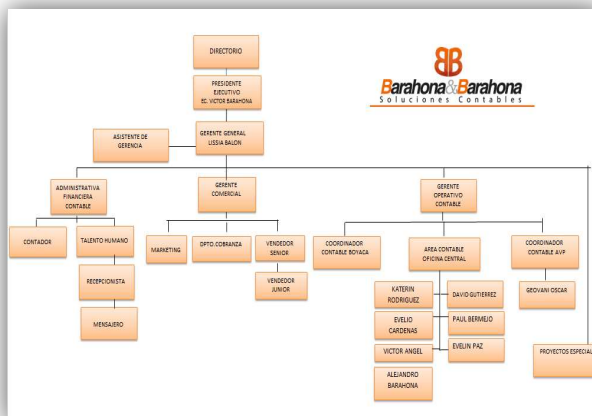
DIRECTORIO

PRESIDENTE EJECUTIVO EC. VICTOR BARAHONA

BB
Barahona&Barahona
Soluciones Contables

ASISTENTE DE GERENCIA

GERENTE GENERAL LISSIA BALON

ADMINISTRATIVA FINANCIERA CONTABLE

GERENTE COMERCIAL

GERENTE OPERATIVO CONTABLE

CONTADOR

TALENTO HUMANO

RECEPCIONISTA

MENSAJERO

MARKETING

DPTO.COBRANZA

VENDEDOR SENIOR

VENDEDOR JUNIOR

COORDINADOR CONTABLE BOYACA

AREA CONTABLE OFICINA CENTRAL

COORDINADOR CONTABLE AVP

GEOVANI OSCAR

KATERIN RODRIGUEZ

DAVID GUTIERREZ

EVELIO CARDENAS

PAUL BERMEJO

EVELIN PAZ

VICTOR ANGEL

ALEJANDRO BARAHONA

PROYECTOS ESPECIAL